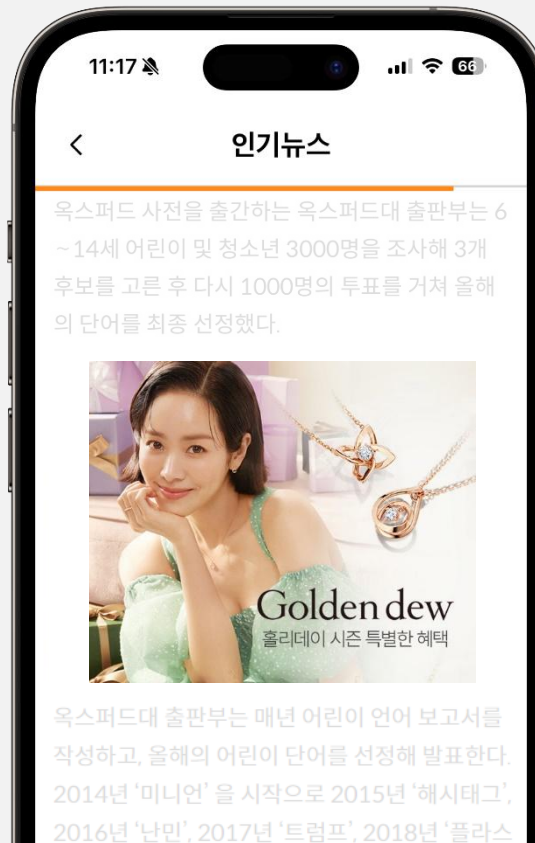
11:17

66

<

인기뉴스

옥스퍼드 사전을 출간하는 옥스퍼드대 출판부는 6~14세 어린이 및 청소년 3000명을 조사해 3개 후보를 고른 후 다시 1000명의 투표를 거쳐 올해의 단어를 최종 선정했다.

Golden dew
홀리데이 시즌 특별한 혜택

옥스퍼드대 출판부는 매년 어린이 언어 보고서를 작성하고, 올해의 어린이 단어를 선정해 발표한다. 2014년 '미니언' 을 시작으로 2015년 '해시태그', 2016년 '난민', 2017년 '트럼프', 2018년 '플라스